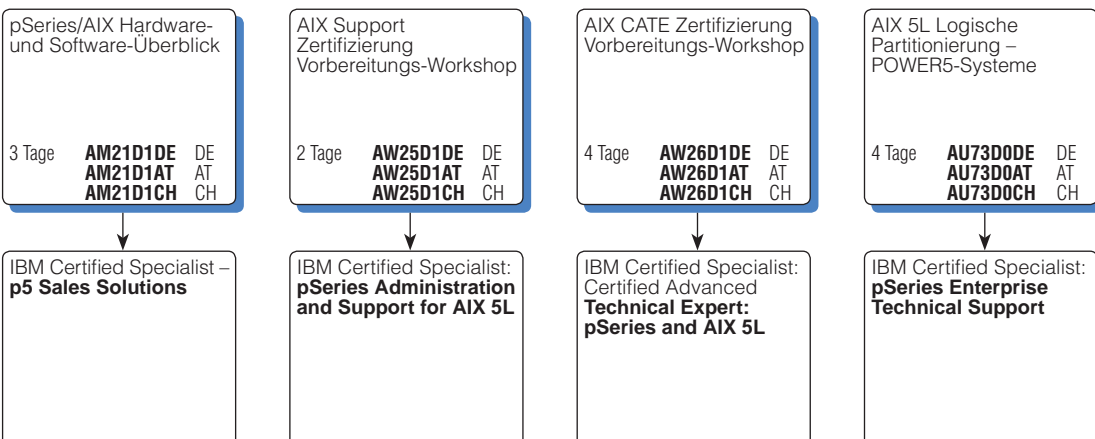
pSeries/AIX Hardware- und Software-Überblick

3 Tage AM21D1DE DE
AM21D1AT AT
AM21D1CH CH

AIX Support Zertifizierung Vorbereitungs-Workshop

2 Tage AW25D1DE DE
AW25D1AT AT
AW25D1CH CH

AIX CATE Zertifizierung Vorbereitungs-Workshop

4 Tage AW26D1DE DE
AW26D1AT AT
AW26D1CH CH

AIX 5L Logische Partitionierung – POWER5-Systeme

4 Tage AU73D0DE DE
AU73D0AT AT
AU73D0CH CH

IBM Certified Specialist – p5 Sales Solutions

IBM Certified Specialist: pSeries Administration and Support for AIX 5L

IBM Certified Specialist: Certified Advanced Technical Expert: pSeries and AIX 5L

IBM Certified Specialist: pSeries Enterprise Technical Support